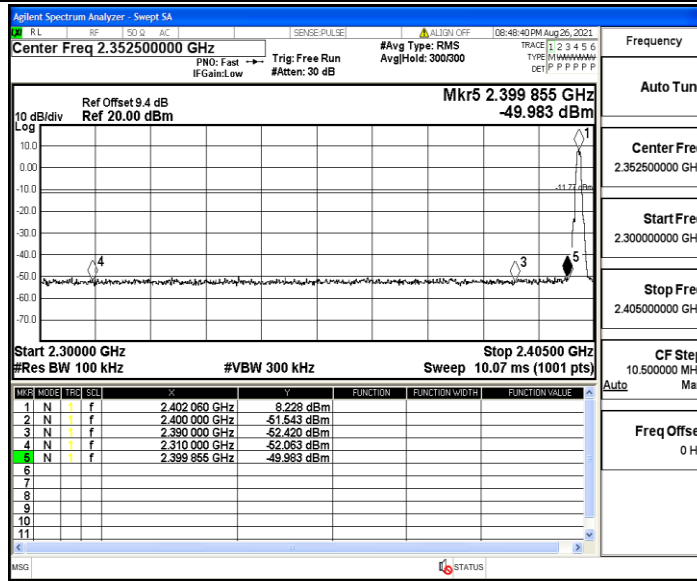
Agilent Spectrum Analyzer - Swept SA
RL RF 50 Ω AC SENSE:PULSE ALIGN OFF 08:48:40 PM Aug 26, 2021
Center Freq 2.352500000 GHz
PNO: Fast
IFGain:Low
Trig: Free Run
#Atten: 30 dB
#Avg Type: RMS
Avg|Hold: 300/300
TRACE 1 2 3 4 5 6
TYPE M WWWWW
DET P P P P P P
Frequency

10 dB/div
Log
Ref Offset 9.4 dB
Ref 20.00 dBm
Mkr5 2.399 855 GHz
-49.983 dBm

10.0
0.00
-10.0
-20.0
-30.0
-40.0
-50.0
-60.0
-70.0
-11.77 dBm
1
3
4
5

Start 2.30000 GHz
#Res BW 100 kHz
#VBW 300 kHz
Stop 2.40500 GHz
Sweep 10.07 ms (1001 pts)

| MKR | MODE | TRC | SCL | X | Y | FUNCTION | FUNCTION WIDTH | FUNCTION VALUE |
|---|---|---|---|---|---|---|---|---|
| 1 | N | 1 | f | 2.402 060 GHz | 8.228 dBm | | | |
| 2 | N | 1 | f | 2.400 000 GHz | -51.543 dBm | | | |
| 3 | N | 1 | f | 2.390 000 GHz | -52.420 dBm | | | |
| 4 | N | 1 | f | 2.310 000 GHz | -52.063 dBm | | | |
| 5 | N | 1 | f | 2.399 855 GHz | -49.983 dBm | | | |
| 6 | | | | | | | | |
| 7 | | | | | | | | |
| 8 | | | | | | | | |
| 9 | | | | | | | | |
| 10 | | | | | | | | |
| 11 | | | | | | | | |

Auto Tun
Center Fre
2.352500000 GH
Start Fre
2.300000000 GH
Stop Fre
2.405000000 GH
CF Ste
10.500000 MH
Auto Ma
Freq Offse
0 H

MSG
STATUS